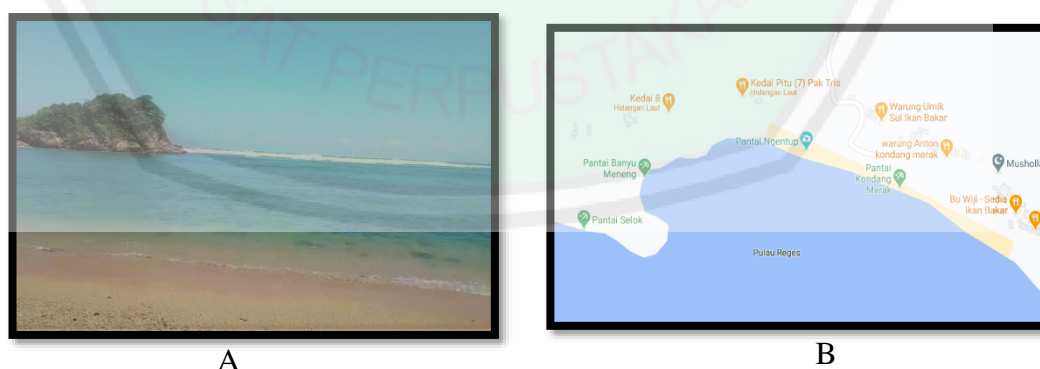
Kedai 8
Hidangan Laut

Kedai Pitu (7) Pak Tris
Hidangan Laut

Warung Umik
Sul Ikan Bakar

Pantai Ngentup

warung Anton
kondang merak

Musholla

Pantai Banyu
Meneng

Pantai
Kondang
Merak

Bu Wiji - Sedia
Ikan Bakar

Pantai Selok

Pulau Reges

A

B